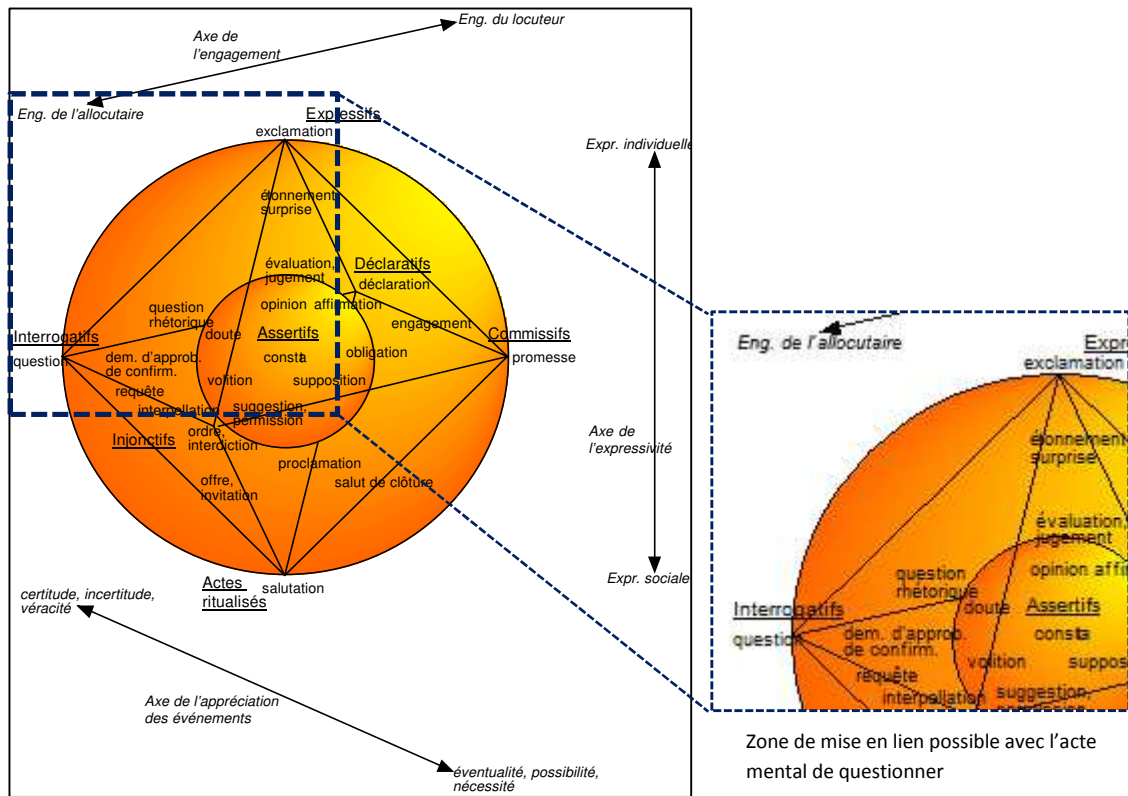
Eng. du locuteur
Axe de l'engagement
Eng. de l'allocutaire
Expressifs
exclamation
Expr. individuelle
étonnement surprise
évaluation, jugement
Déclaratifs
déclaration
opinion
affirmation
question rhétorique
Interrogatifs
doute
Assertifs
engagement
Commissifs
question
dem. d'approb. de confirm.
consta
obligation
promesse
volition
supposition
requête
interpellation
suggestion, permission
ordre interdiction
Injonctifs
proclamation
Axe de l'expressivité
offre, invitation
salut de clôture
Actes ritualisés
salutation
Expr. sociale
certitude, incertitude, véracité
Axe de l'appréciation des événements
éventualité, possibilité, nécessité

Eng. de l'allocutaire
Expr
exclamation
étonnement surprise
évaluation, jugement
opinion affi
question rhétorique
Interrogatifs
doute
Assertifs
question
dem. d'approb. de confirm.
consta
volition
suppos
requête
interpellation
suggestion,

Zone de mise en lien possible avec l'acte mental de questionner